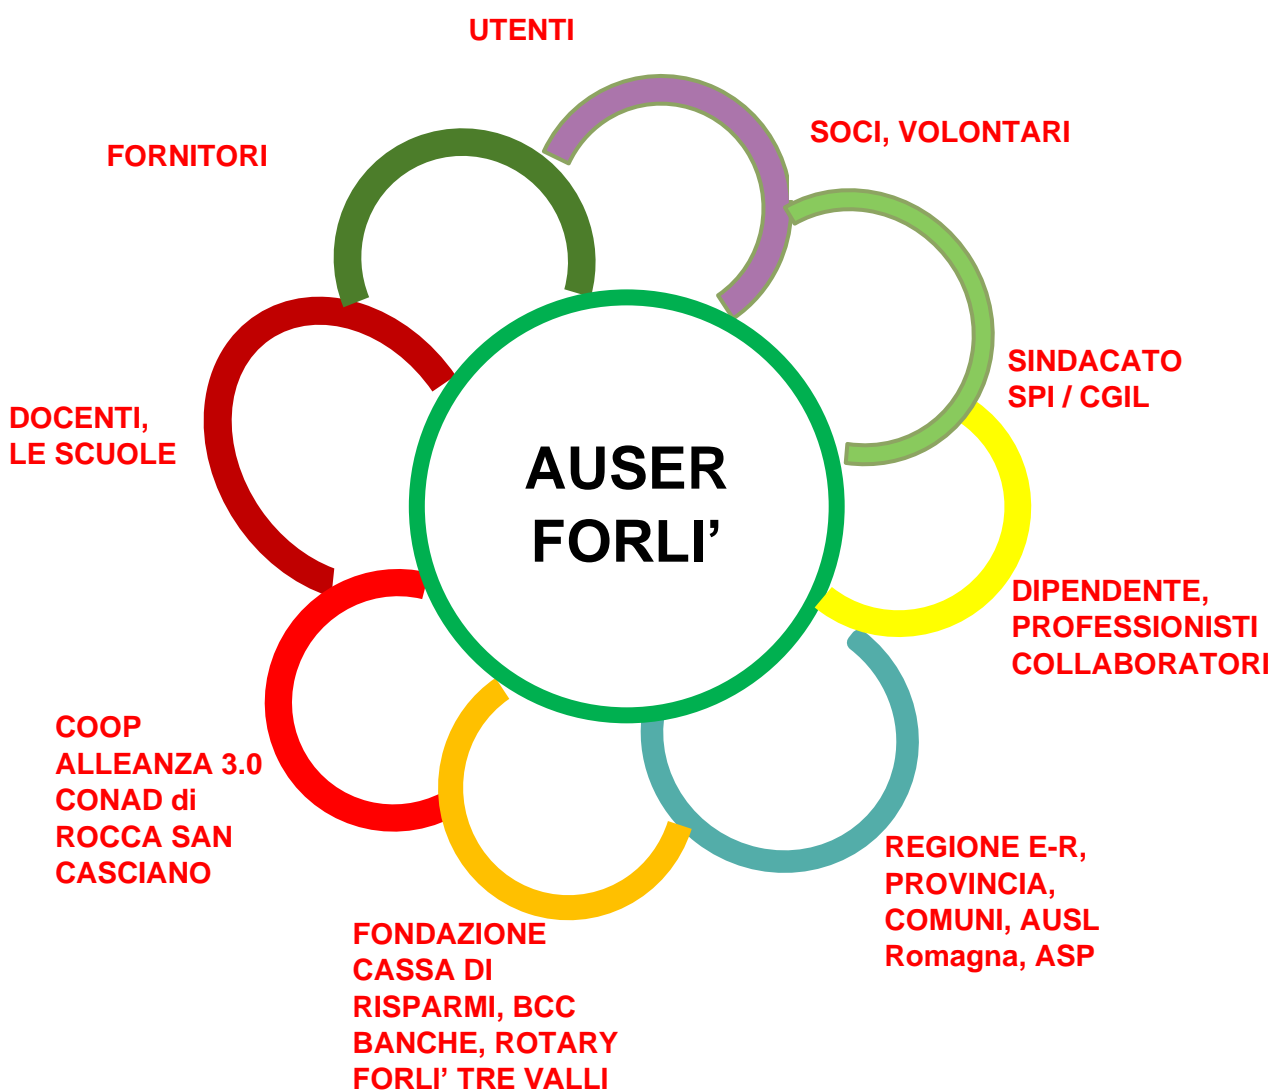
UTENTI

SOCI, VOLONTARI

FORNITORI

SINDACATO SPI / CGIL

DOCENTI, LE SCUOLE

AUSER FORLI’

DIPENDENTE, PROFESSIONISTI COLLABORATORI

COOP ALLEANZA 3.0 CONAD di ROCCA SAN CASCIANO

REGIONE E-R, PROVINCIA, COMUNI, AUSL Romagna, ASP

FONDAZIONE CASSA DI RISPARMI, BCC BANCHE, ROTARY FORLI’ TRE VALLI